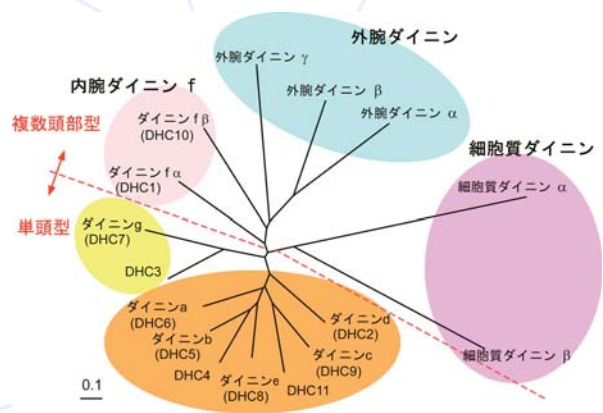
外腕ダイニン
外腕ダイニン γ
外腕ダイニン β
外腕ダイニン α
内腕ダイニン f
ダイニン fβ
(DHC10)
ダイニン fα
(DHC1)
複数頭部型
単頭型
細胞質ダイニン
細胞質ダイニン α
ダイニンg
(DHC7)
DHC3
ダイニンa
(DHC6)
ダイニンb
(DHC5)
DHC4
ダイニンe
(DHC8)
DHC11
ダイニンc
(DHC9)
ダイニンd
(DHC2)
細胞質ダイニン β
0.1